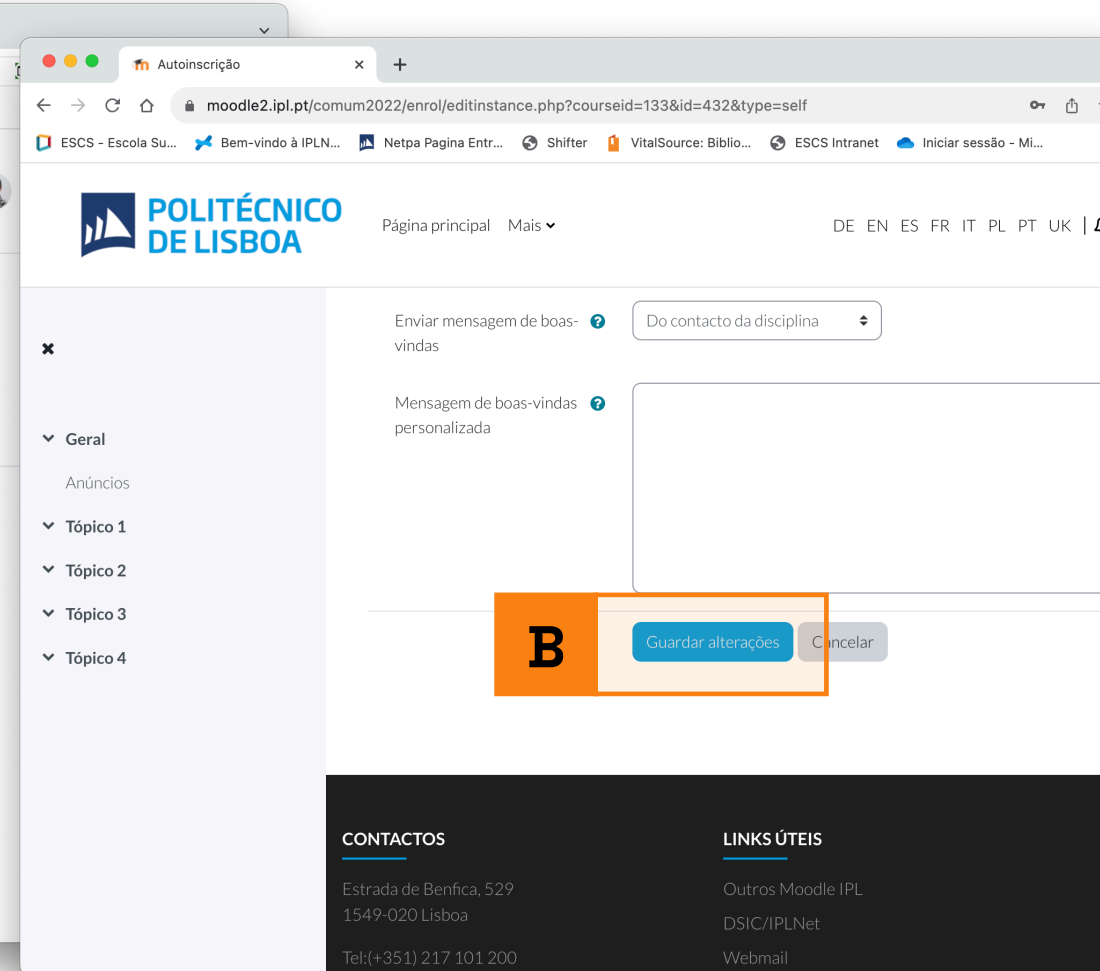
Autoinscrição

moodle2.ipl.pt/comum2022/enrol/editinstance.php?courseid=133&id=432&type=self

ESCS - Escola Su... Bem-vindo à IPLN... Netpa Pagina Entr... Shifter VitalSource: Biblio... ESCS Intranet Iniciar sessão - Mi...

POLITÉCNICO DE LISBOA

Página principal Mais

DE EN ES FR IT PL PT UK

Geral
Anúncios
Tópico 1
Tópico 2
Tópico 3
Tópico 4

Enviar mensagem de boas-vindas
Do contacto da disciplina

Mensagem de boas-vindas personalizada

B

Guardar alterações Cancelar

CONTACTOS
Estrada de Benfica, 529
1549-020 Lisboa
Tel:(+351) 217 101 200

LINKS ÚTEIS
Outros Moodle IPL
DSIC/IPLNet
Webmail